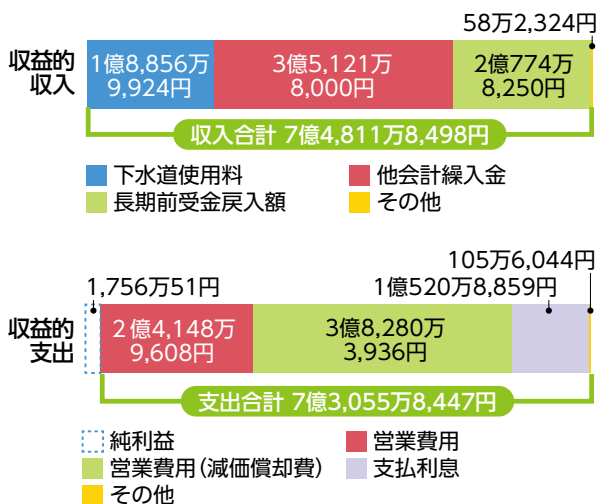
58万2,324円

収益的収入

1億8,856万9,924円

3億5,121万8,000円

2億774万8,250円

収入合計 7億4,811万8,498円

下水道使用料
他会計繰入金
長期前受金戻入額
その他

105万6,044円

1億520万8,859円

1,756万51円

収益的支出

2 億4,148万9,608円

3億8,280万3,936円

支出合計 7億3,055万8,447円

純利益
営業費用
営業費用（減価償却費）
支払利息
その他